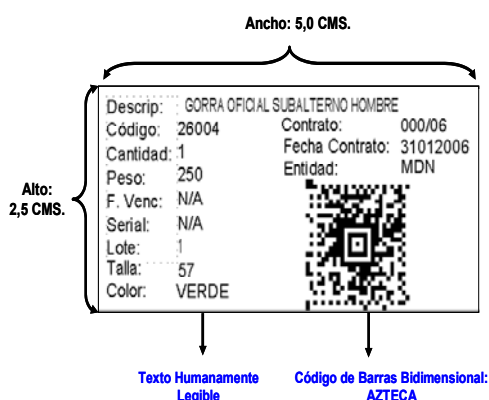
Ancho: 5,0 CMS.

Alto: 2,5 CMS.

Descrip: GORRA OFICIAL SUBALTERNO HOMBRE
Código: 26004
Cantidad: 1
Peso: 250
F. Venc: N/A
Serial: N/A
Lote: 1
Talla: 57
Color: VERDE

Contrato: 000/06
Fecha Contrato: 31012006
Entidad: MDN

Texto Humanamente Legible

Código de Barras Bidimensional: AZTECA